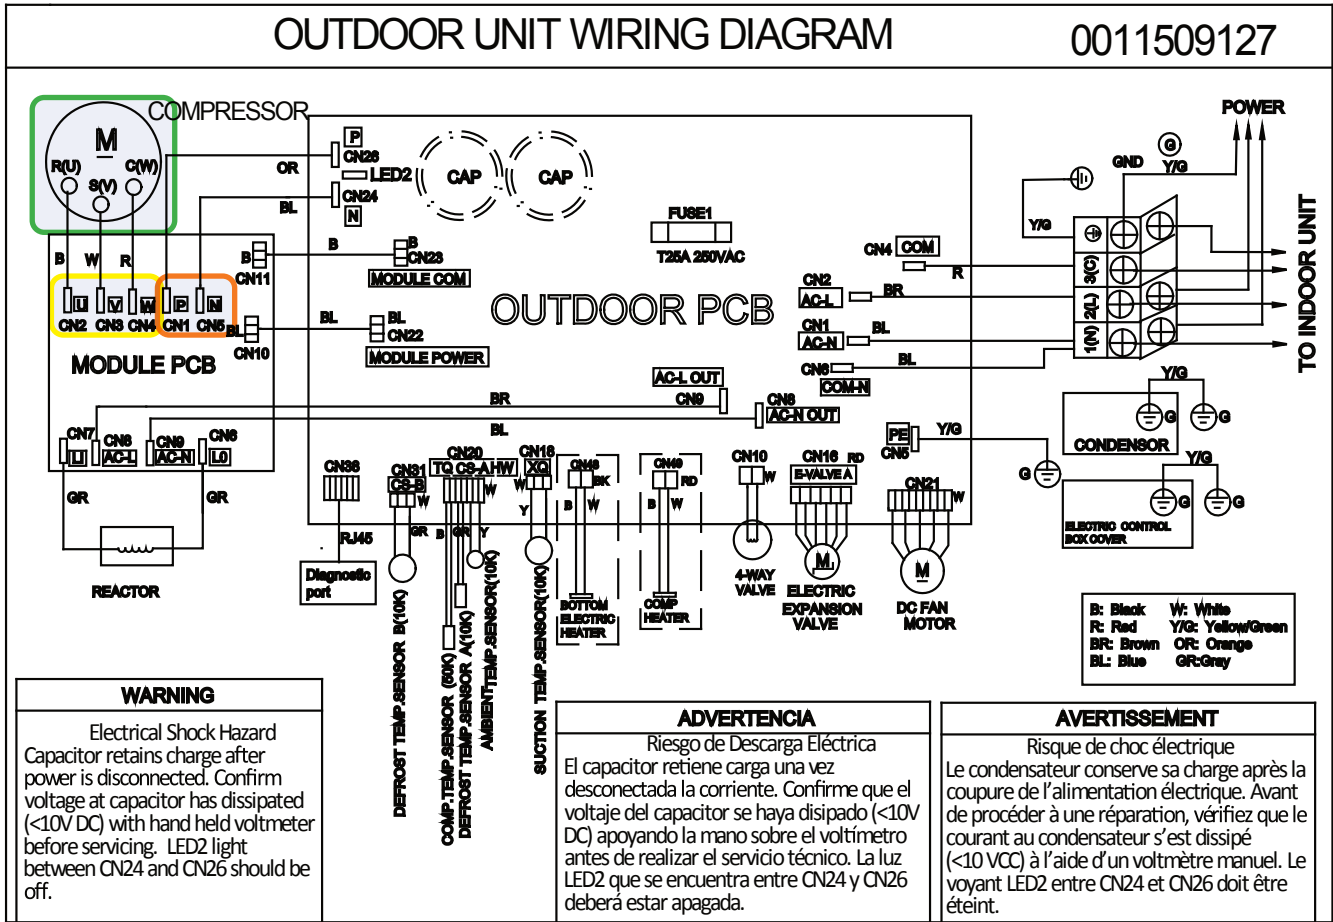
OUTDOOR UNIT WIRING DIAGRAM

0011509127

COMPRESSOR

M

R(U) S(V) C(W)

OR

BL

P
CN26
LED2
N
CN24

CAP CAP

FUSE1
T25A 250VAC

POWER

GND Y/G

Y/G

CN4 COM

R

3(C)

CN2
AC-L
BR

2(L)

CN1
AC-N
BL

1(N)

CN6
COM-N
BL

TO INDOOR UNIT

B W R

U V W P N

CN2 CN3 CN4 CN1 CN5

B
CN11

B
B
CN23
MODULE COM

BL
BL
CN22
MODULE POWER

BL
CN10

MODULE PCB

OUTDOOR PCB

AC-L OUT
CN9

BR

CN8
AC-N OUT

BL

CN7 CN6 CN9 CN8
L1 AC-L AC-N L0

GR GR

REACTOR

CN36

RJ45

Diagnostic port

CN31
CS-B
W
GR

CN20
TQ CS-A HW
B GR Y W

CN18
XQ
W
Y

CN46
BK
B W

CN49
RD
B W

CN10
W

CN16 RD
E-VALVE A

CN21
W

PE
CN5
Y/G

Y/G

G G

CONDENSOR

G

Y/G

G G

ELECTRIC CONTROL BOX COVER

DEFROST TEMP.SENSOR B(10K)

COMP.TEMP.SENSOR (50K)

DEFROST TEMP.SENSOR A(10K)

AMBIENT TEMP.SENSOR(10K)

SUCTION TEMP.SENSOR(10K)

BOTTOM ELECTRIC HEATER

COMP HEATER

4-WAY VALVE

M
ELECTRIC EXPANSION VALVE

M
DC FAN MOTOR

B: Black W: White
R: Red Y/G: Yellow/Green
BR: Brown OR: Orange
BL: Blue GR:Gray

WARNING

Electrical Shock Hazard
Capacitor retains charge after power is disconnected. Confirm voltage at capacitor has dissipated (<10V DC) with hand held voltmeter before servicing. LED2 light between CN24 and CN26 should be off.

ADVERTENCIA

Riesgo de Descarga Eléctrica
El capacitor retiene carga una vez desconectada la corriente. Confirme que el voltaje del capacitor se haya disipado (<10V DC) apoyando la mano sobre el voltímetro antes de realizar el servicio técnico. La luz LED2 que se encuentra entre CN24 y CN26 deberá estar apagada.

AVERTISSEMENT

Risque de choc électrique
Le condensateur conserve sa charge après la coupure de l'alimentation électrique. Avant de procéder à une réparation, vérifiez que le courant au condensateur s'est dissipé (<10 VCC) à l'aide d'un voltmètre manuel. Le voyant LED2 entre CN24 et CN26 doit être éteint.